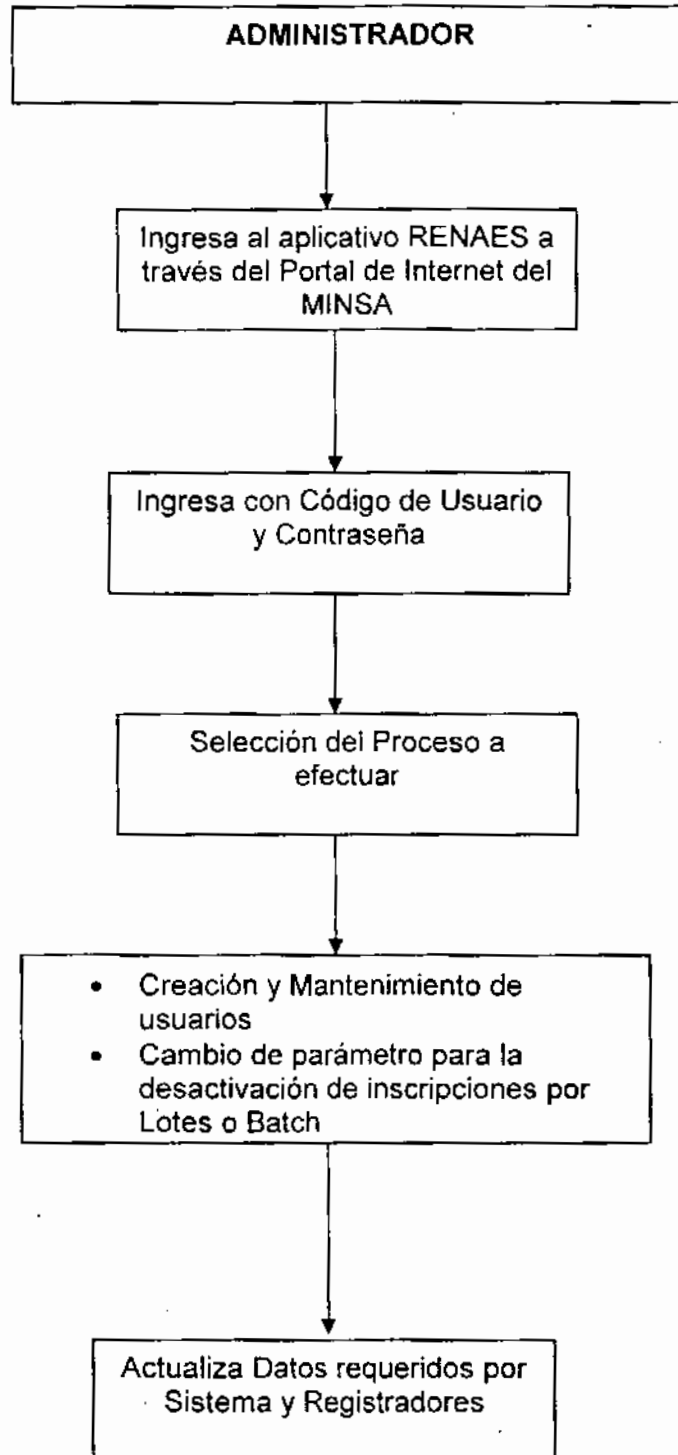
ADMINISTRADOR

Ingresa al aplicativo RENAES a través del Portal de Internet del MINSA

Ingresa con Código de Usuario y Contraseña

Selección del Proceso a efectuar

- Creación y Mantenimiento de usuarios
- Cambio de parámetro para la desactivación de inscripciones por Lotes o Batch

Actualiza Datos requeridos por Sistema y Registradores